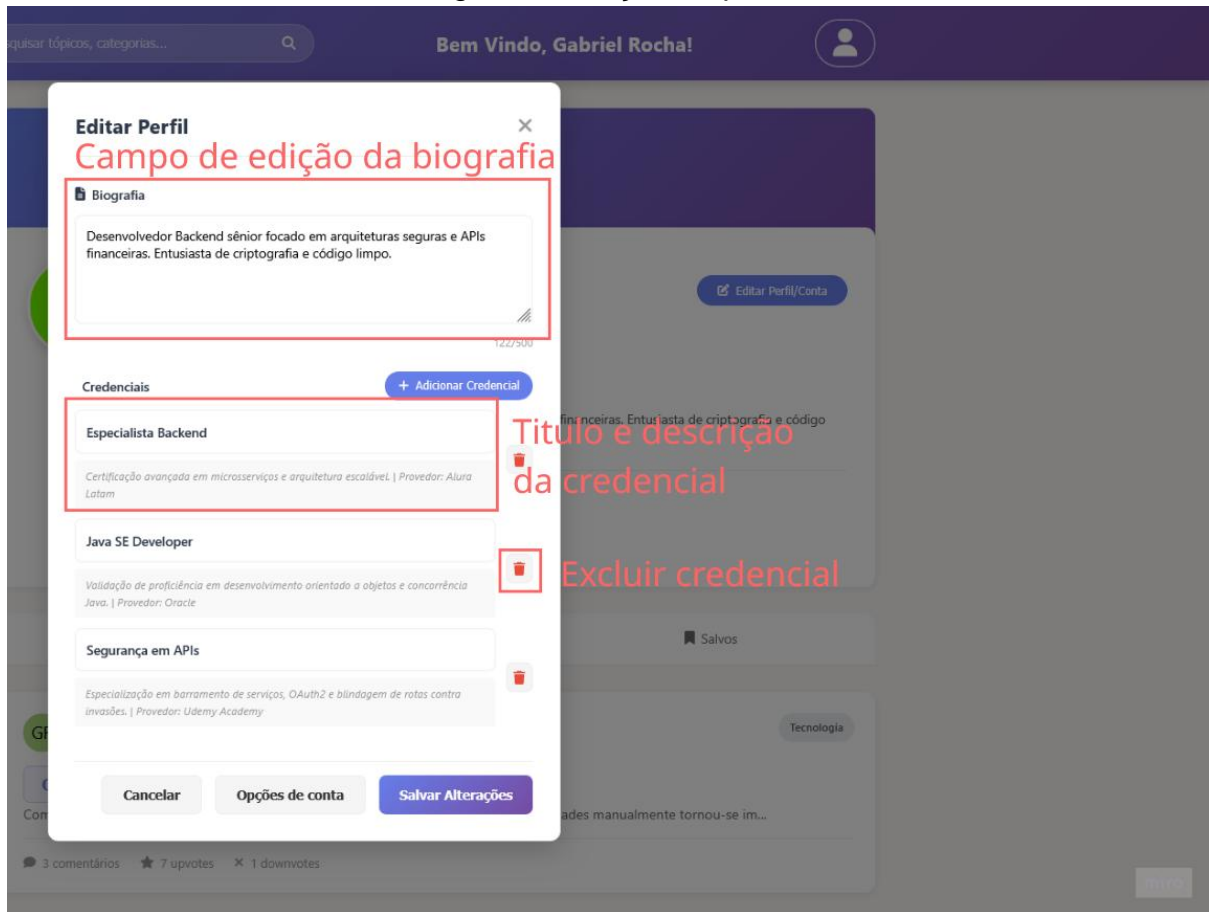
quisar tópicos, categorias...

Bem Vindo, Gabriel Rocha!

Editar Perfil

×

Campo de edição da biografia

Biografia

Desenvolvedor Backend sênior focado em arquiteturas seguras e APIs financeiras. Entusiasta de criptografia e código limpo.

122/500

Editar Perfil/Conta

Credenciais

+ Adicionar Credencial

Especialista Backend

Certificação avançada em microsserviços e arquitetura escalável. | Provedor: Alura Latam

Titulo e descrição da credencial

financeiras. Entusiasta de criptografia e código

Java SE Developer

Validação de proficiência em desenvolvimento orientado a objetos e concorrência Java. | Provedor: Oracle

Excluir credencial

Segurança em APIs

Salvos

Especialização em barramento de serviços, OAuth2 e blindagem de rotas contra invasões. | Provedor: Udemy Academy

Tecnologia

Cancelar

Opções de conta

Salvar Alterações

ades manualmente tornou-se im...

3 comentários 7 upvotes 1 downvotes